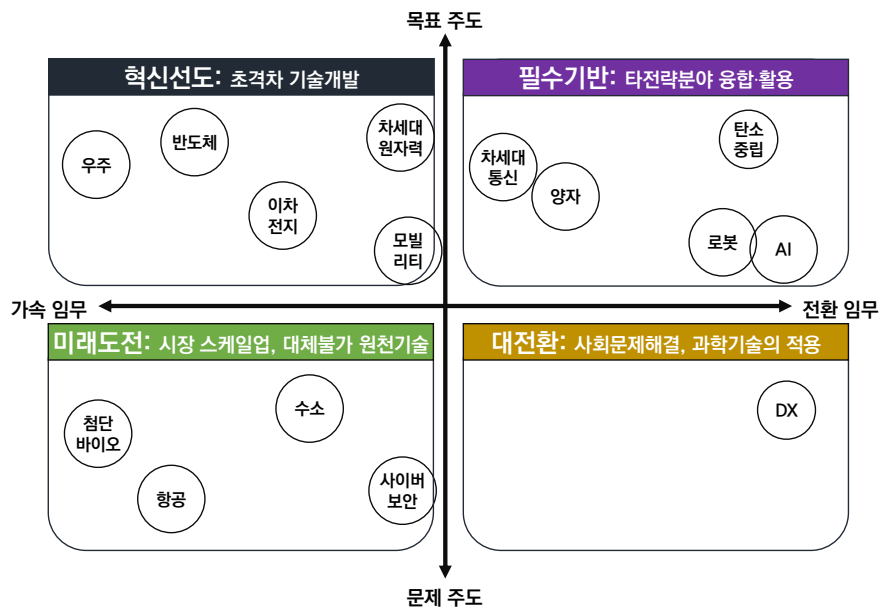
목표 주도

혁신선도: 초격차 기술개발

우주

반도체

차세대 원자력

이차 전지

모빌 리티

필수기반: 타전략분야 융합·활용

탄소 중립

차세대 통신

양자

로봇

AI

가속 임무

전환 임무

미래도전: 시장 스케일업, 대체불가 원천기술

수소

첨단 바이오

항공

사이버 보안

대전환: 사회문제해결, 과학기술의 적용

DX

문제 주도